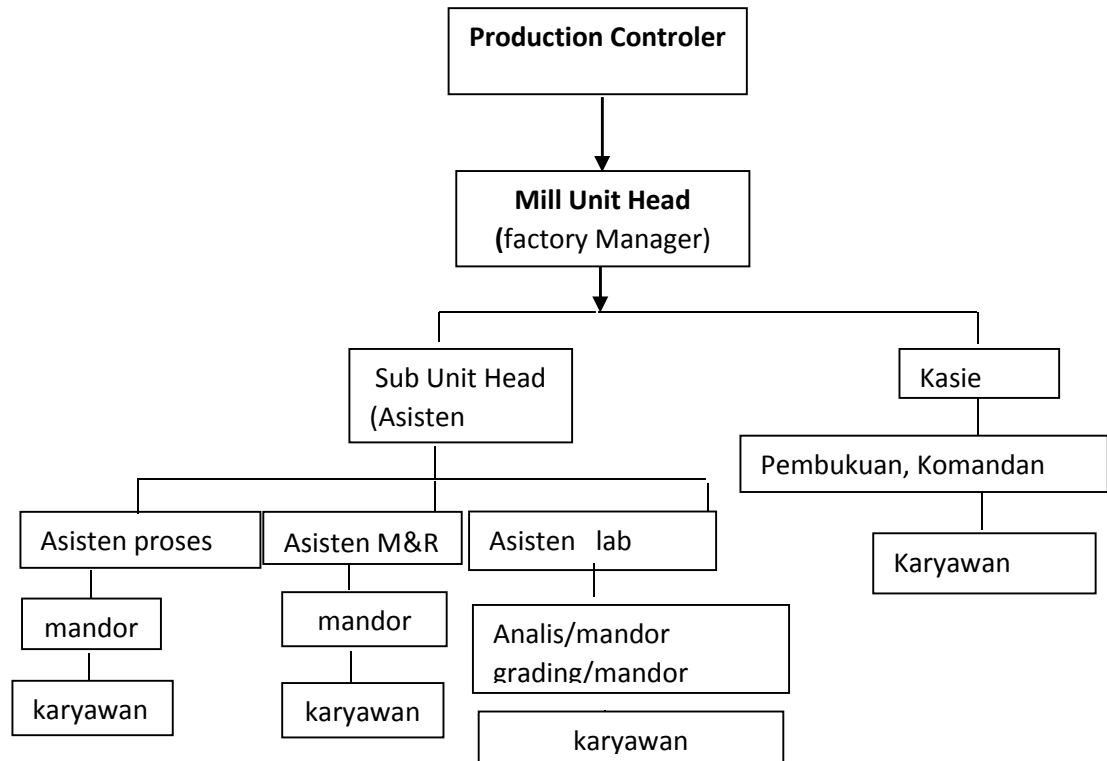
Production Controler

Mill Unit Head
(factory Manager)

Sub Unit Head
(Asisten

Kasie

Pembukuan, Komandan

Karyawan

Asisten proses

mandor

karyawan

Asisten M&R

mandor

karyawan

Asisten lab

Analis/mandor
grading/mandor

karyawan